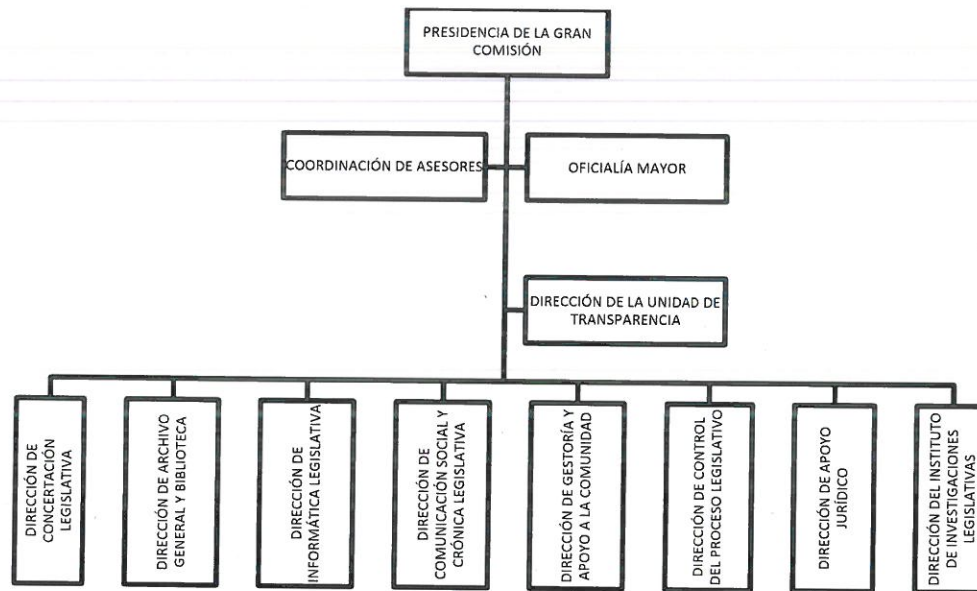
PRESIDENCIA DE LA GRAN COMISIÓN

COORDINACIÓN DE ASESORES

OFICIALÍA MAYOR

DIRECCIÓN DE LA UNIDAD DE TRANSPARENCIA

DIRECCIÓN DE CONCERTACIÓN LEGISLATIVA

DIRECCIÓN DE ARCHIVO GENERAL Y BIBLIOTECA

DIRECCIÓN DE INFORMÁTICA LEGISLATIVA

DIRECCIÓN DE COMUNICACIÓN SOCIAL Y CRÓNICA LEGISLATIVA

DIRECCIÓN DE GESTORÍA Y APOYO A LA COMUNIDAD

DIRECCIÓN DE CONTROL DEL PROCESO LEGISLATIVO

DIRECCIÓN DE APOYO JURÍDICO

DIRECCIÓN DEL INSTITUTO DE INVESTIGACIONES LEGISLATIVAS